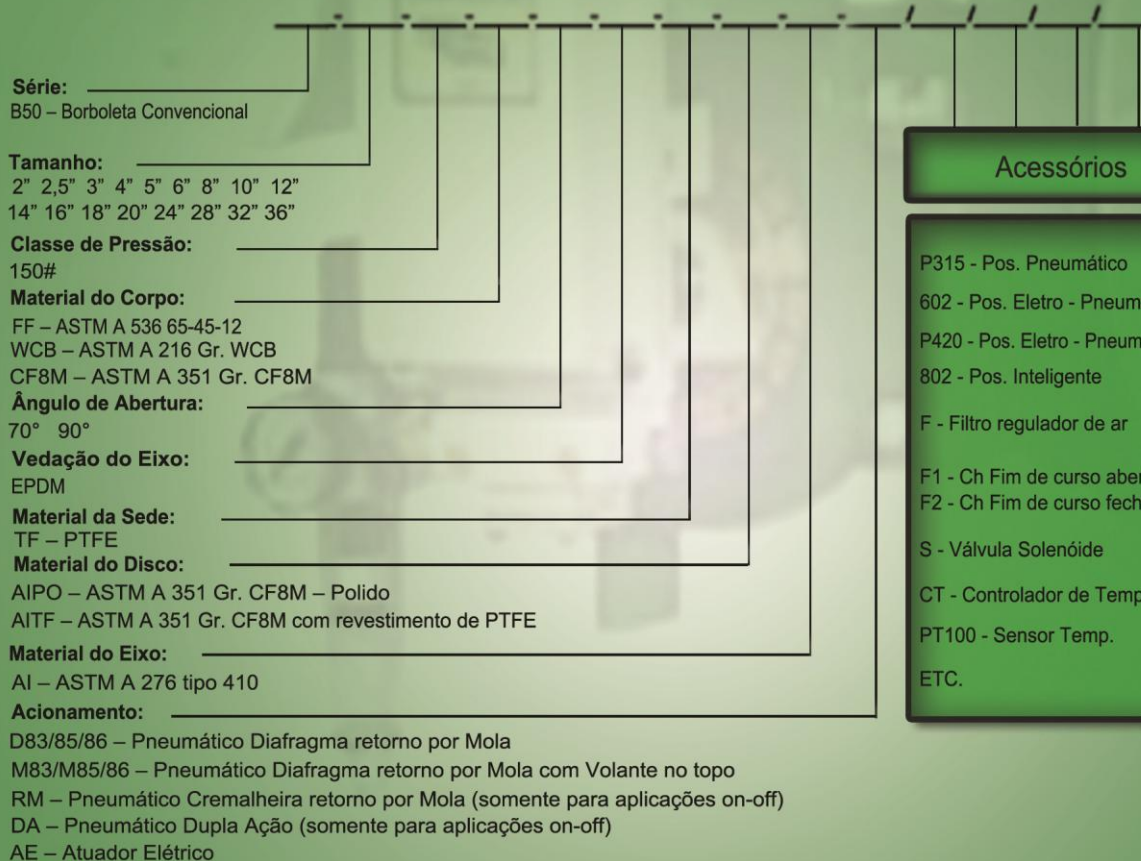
- - - - - - - - - - / / / /

Série:
B50 – Borboleta Convencional

Tamanho:
2" 2,5" 3" 4" 5" 6" 8" 10" 12"
14" 16" 18" 20" 24" 28" 32" 36"

Classe de Pressão:
150#

Material do Corpo:
FF – ASTM A 536 65-45-12
WCB – ASTM A 216 Gr. WCB
CF8M – ASTM A 351 Gr. CF8M

Ângulo de Abertura:
70° 90°

Vedação do Eixo:
EPDM

Material da Sede:
TF – PTFE

Material do Disco:
AIPO – ASTM A 351 Gr. CF8M – Polido
AITF – ASTM A 351 Gr. CF8M com revestimento de PTFE

Material do Eixo:
AI – ASTM A 276 tipo 410

Acionamento:
D83/85/86 – Pneumático Diafragma retorno por Mola
M83/M85/86 – Pneumático Diafragma retorno por Mola com Volante no topo
RM – Pneumático Cremalheira retorno por Mola (somente para aplicações on-off)
DA – Pneumático Dupla Ação (somente para aplicações on-off)
AE – Atuador Elétrico

Acessórios

P315 - Pos. Pneumático
602 - Pos. Eletro - Pneum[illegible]
P420 - Pos. Eletro - Pneum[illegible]
802 - Pos. Inteligente
F - Filtro regulador de ar
F1 - Ch Fim de curso aber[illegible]
F2 - Ch Fim de curso fech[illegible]
S - Válvula Solenóide
CT - Controlador de Temp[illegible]
PT100 - Sensor Temp.
ETC.